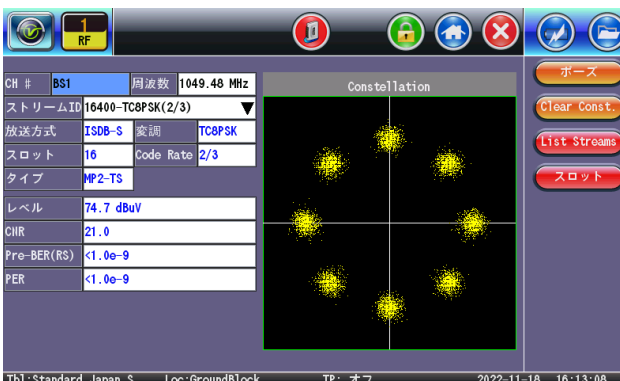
1
RF

| CH # | BS1 | 周波数 | 1049.48 MHz |
|---|---|---|---|
| ストリームID | 16400-TC8PSK(2/3) | | |
| 放送方式 | ISDB-S | 変調 | TC8PSK |
| スロット | 16 | Code Rate | 2/3 |
| タイプ | MP2-TS | | |

| レベル | 74.7 dBuV |
|---|---|
| CNR | 21.0 |
| Pre-BER(RS) | <1.0e-9 |
| PER | <1.0e-9 |

Constellation

ポーズ
Clear Const.
List Streams
スロット

Tbl:Standard Japan S   Loc:GroundBlock   TP: オフ   2022-11-18 16:13:08